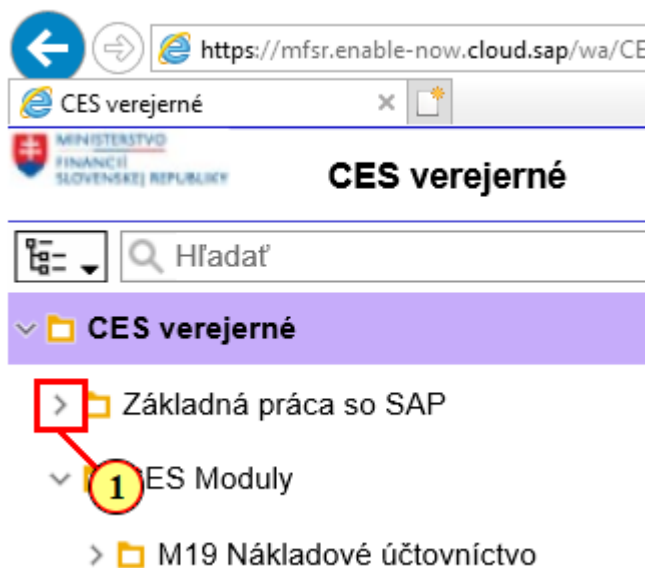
https://mfsr.enable-now.cloud.sap/wa/CE

CES verejerné

MINISTERSTVO FINANCIÍ SLOVENSKEJ REPUBLIKY

CES verejerné

Hľadať

CES verejerné

Základná práca so SAP

1

ES Moduly

M19 Nákladové účtovníctvo